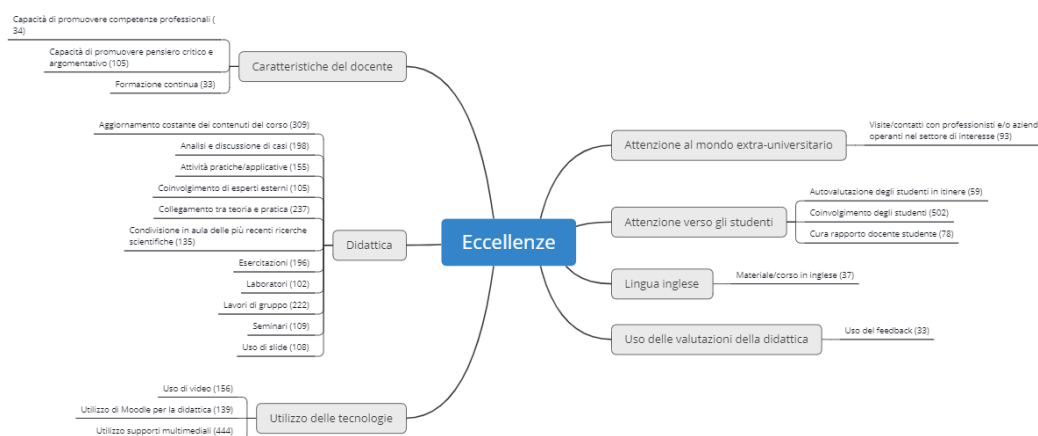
Eccellenze

Caratteristiche del docente
Capacità di promuovere competenze professionali ( 34)
Capacità di promuovere pensiero critico e argomentativo (105)
Formazione continua (33)

Didattica
Aggiornamento costante dei contenuti del corso (309)
Analisi e discussione di casi (198)
Attività pratiche/applicative (155)
Coinvolgimento di esperti esterni (105)
Collegamento tra teoria e pratica (237)
Condivisione in aula delle più recenti ricerche scientifiche (135)
Esercitazioni (196)
Laboratori (102)
Lavori di gruppo (222)
Seminari (109)
Uso di slide (108)

Utilizzo delle tecnologie
Uso di video (156)
Utilizzo di Moodle per la didattica (139)
Utilizzo supporti multimediali (444)

Attenzione al mondo extra-universitario
Visite/contatti con professionisti e/o aziend operanti nel settore di interesse (93)

Attenzione verso gli studenti
Autovalutazione degli studenti in itinere (59)
Coinvolgimento degli studenti (502)
Cura rapporto docente studente (78)

Lingua inglese
Materiale/corso in inglese (37)

Uso delle valutazioni della didattica
Uso del feedback (33)